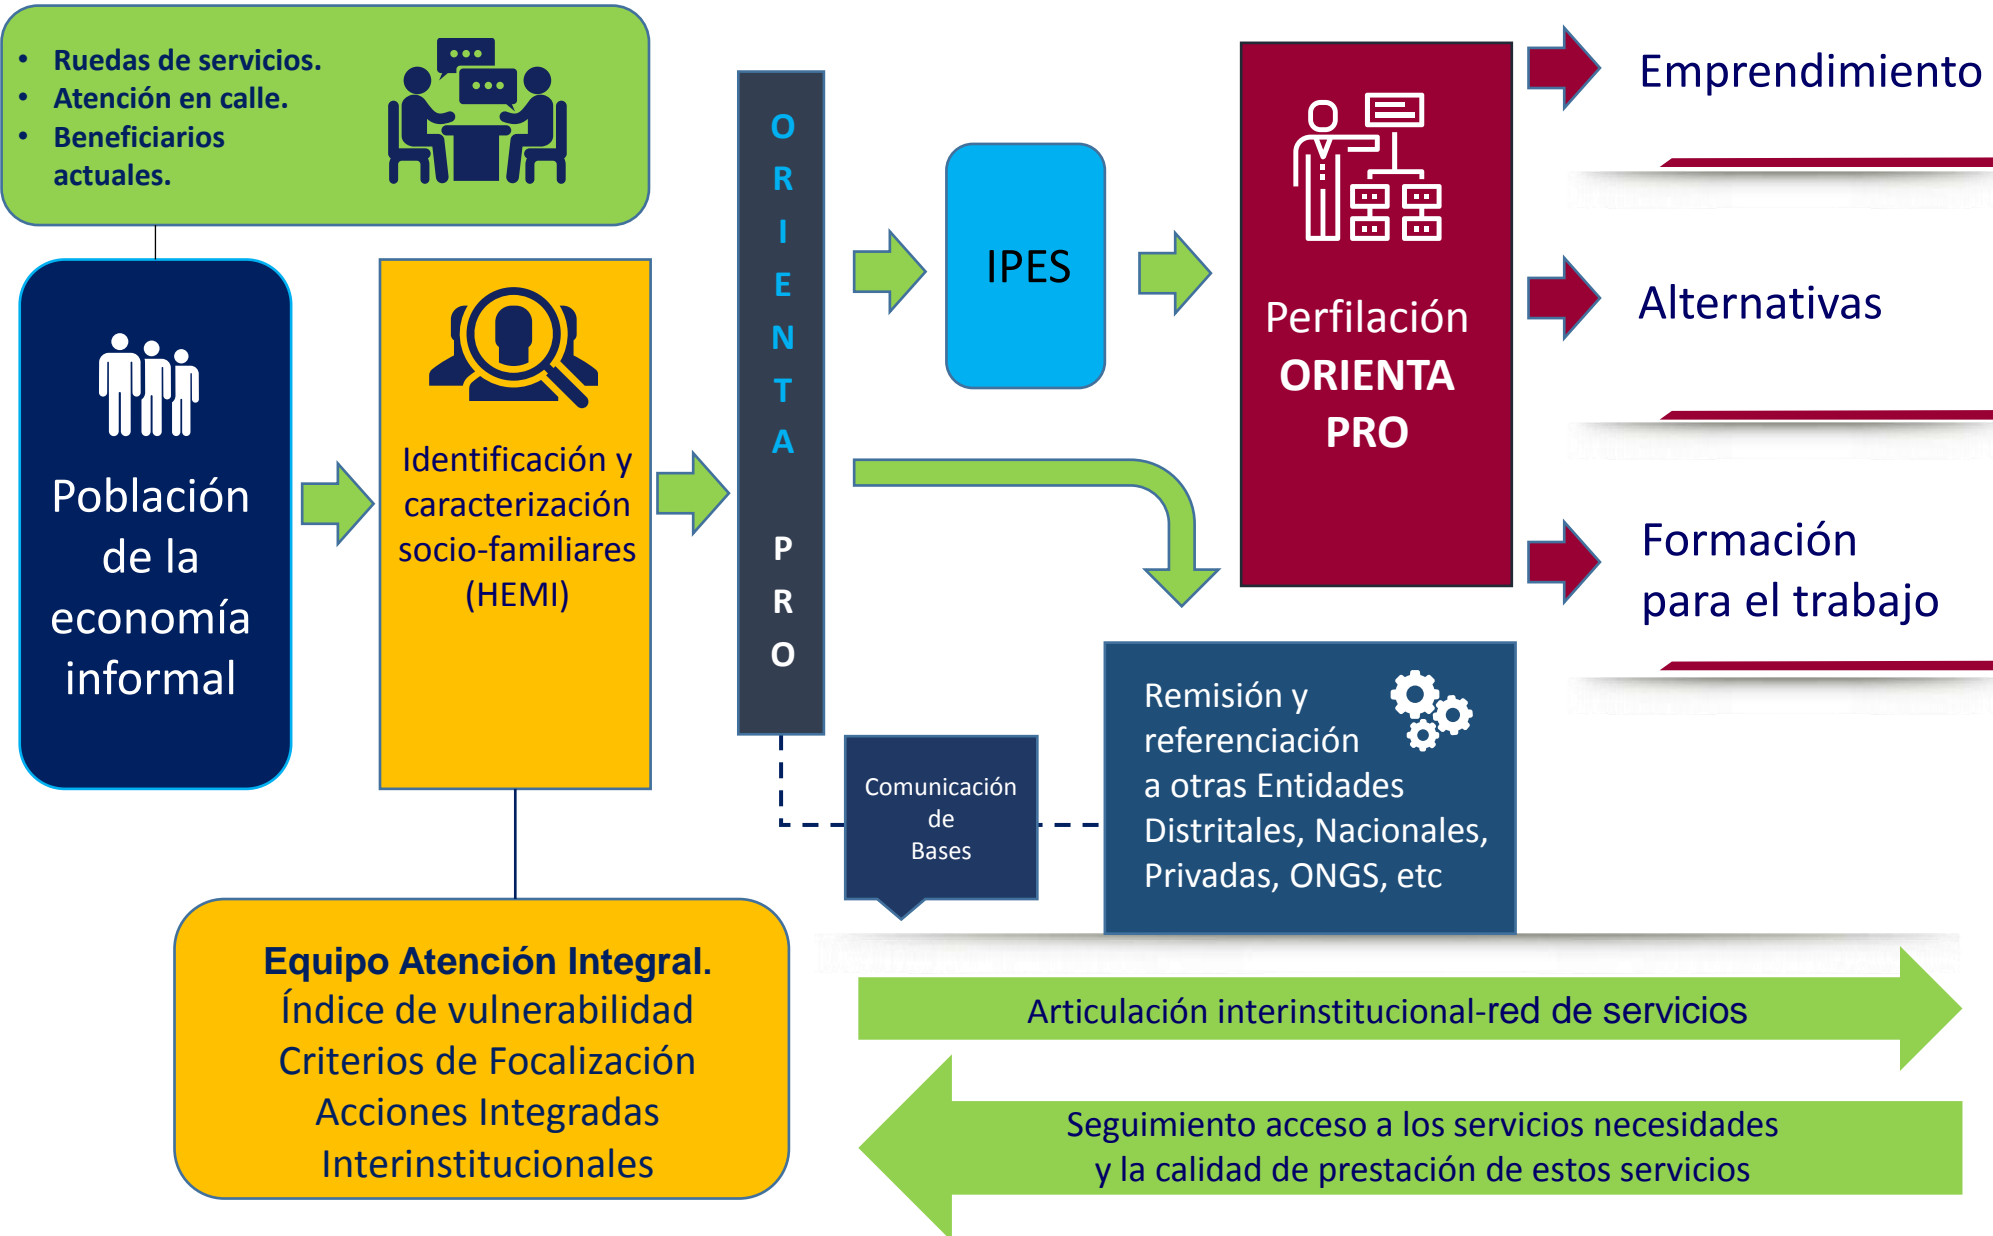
- Ruedas de servicios.
- Atención en calle.
- Beneficiarios actuales.

Población de la economía informal

Identificación y caracterización socio-familiares (HEMI)

O R I E N T A P R O

IPES

Perfilación ORIENTA PRO

Emprendimiento

Alternativas

Formación para el trabajo

Remisión y referenciación a otras Entidades Distritales, Nacionales, Privadas, ONGS, etc

Comunicación de Bases

Equipo Atención Integral.
Índice de vulnerabilidad
Criterios de Focalización
Acciones Integradas
Interinstitucionales

Articulación interinstitucional-red de servicios

Seguimiento acceso a los servicios necesidades y la calidad de prestación de estos servicios